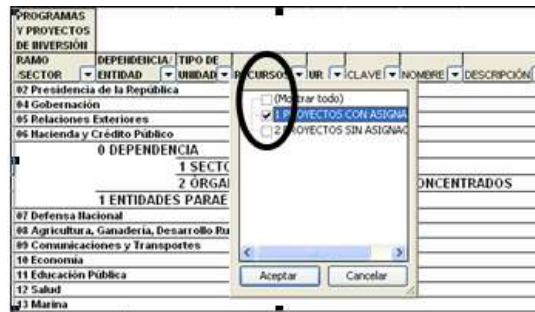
PROGRAMAS Y PROYECTOS DE INVERSIÓN

| RAMO /SECTOR | DEPENDENCIA/ ENTIDAD | TIPO DE UNIDAD | RECURSOS | UR | CLAVE | NOMBRE | DESCRIPCIÓN |
|---|---|---|---|---|---|---|---|
| 02 Presidencia de la República | | | | | | | |
| 04 Gobernación | | | | | | | |
| 05 Relaciones Exteriores | | | | | | | |
| 06 Hacienda y Crédito Público | | | | | | | |

0 DEPENDENCIA
1 SECTO
2 ORGA ONCENTRADOS
1 ENTIDADES PARAE

07 Defensa Nacional
08 Agricultura, Ganadería, Desarrollo Ru
09 Comunicaciones y Transportes
10 Economía
11 Educación Pública
12 Salud
13 Marina

(Mostrar todo)
1 PROYECTOS CON ASIGNA
2 PROYECTOS SIN ASIGNAC

Aceptar Cancelar